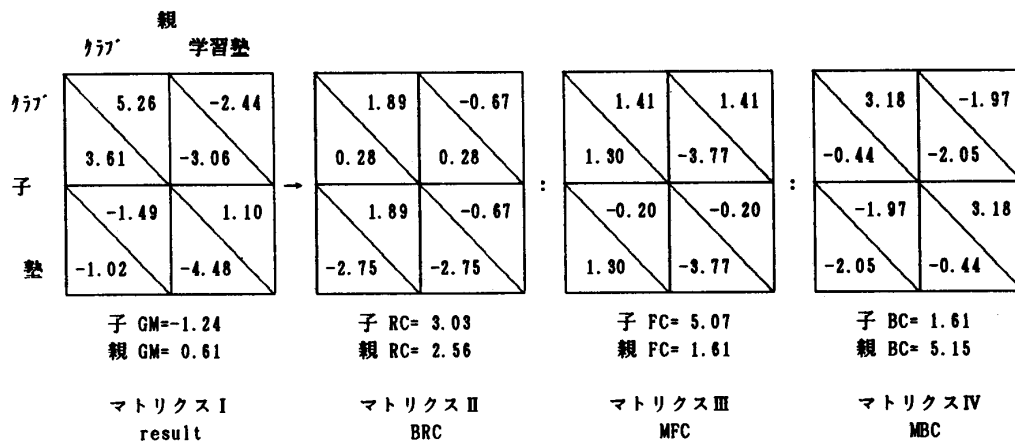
親

ｸﾗﾌﾞ　学習塾

ｸﾗﾌﾞ

子

塾

| 5.26 / 3.61 | -2.44 / -3.06 |
|---|---|
| -1.49 / -1.02 | 1.10 / -4.48 |

子 GM=-1.24
親 GM= 0.61

マトリクスⅠ
result

→

| 1.89 / 0.28 | -0.67 / 0.28 |
|---|---|
| 1.89 / -2.75 | -0.67 / -2.75 |

子 RC= 3.03
親 RC= 2.56

マトリクスⅡ
BRC

:

| 1.41 / 1.30 | 1.41 / -3.77 |
|---|---|
| -0.20 / 1.30 | -0.20 / -3.77 |

子 FC= 5.07
親 FC= 1.61

マトリクスⅢ
MFC

:

| 3.18 / -0.44 | -1.97 / -2.05 |
|---|---|
| -1.97 / -2.05 | 3.18 / -0.44 |

子 BC= 1.61
親 BC= 5.15

マトリクスⅣ
MBC